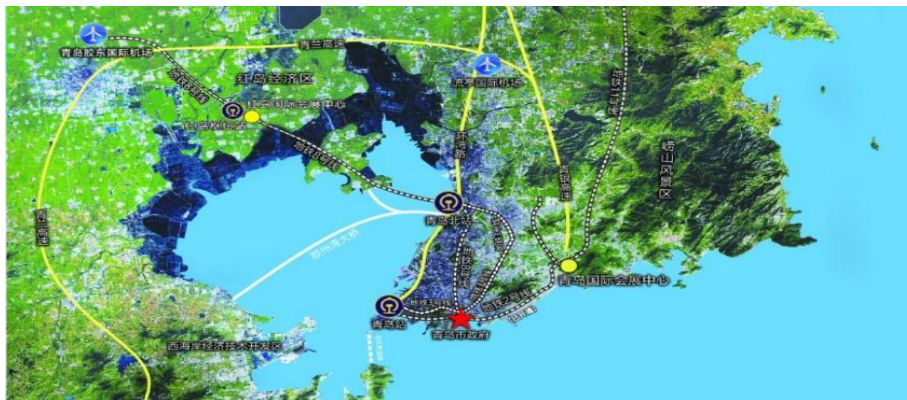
青岛胶东国际机场

青兰高速

红岛经济区

红岛国际会展中心

红岛高铁站

地铁8号线

流亭国际机场

青岛北站

胶州湾大桥

崂山风景区

青岛国际会展中心

青岛站

地铁1号线

地铁2号线

青岛市政府

西海岸经济技术开发区

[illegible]